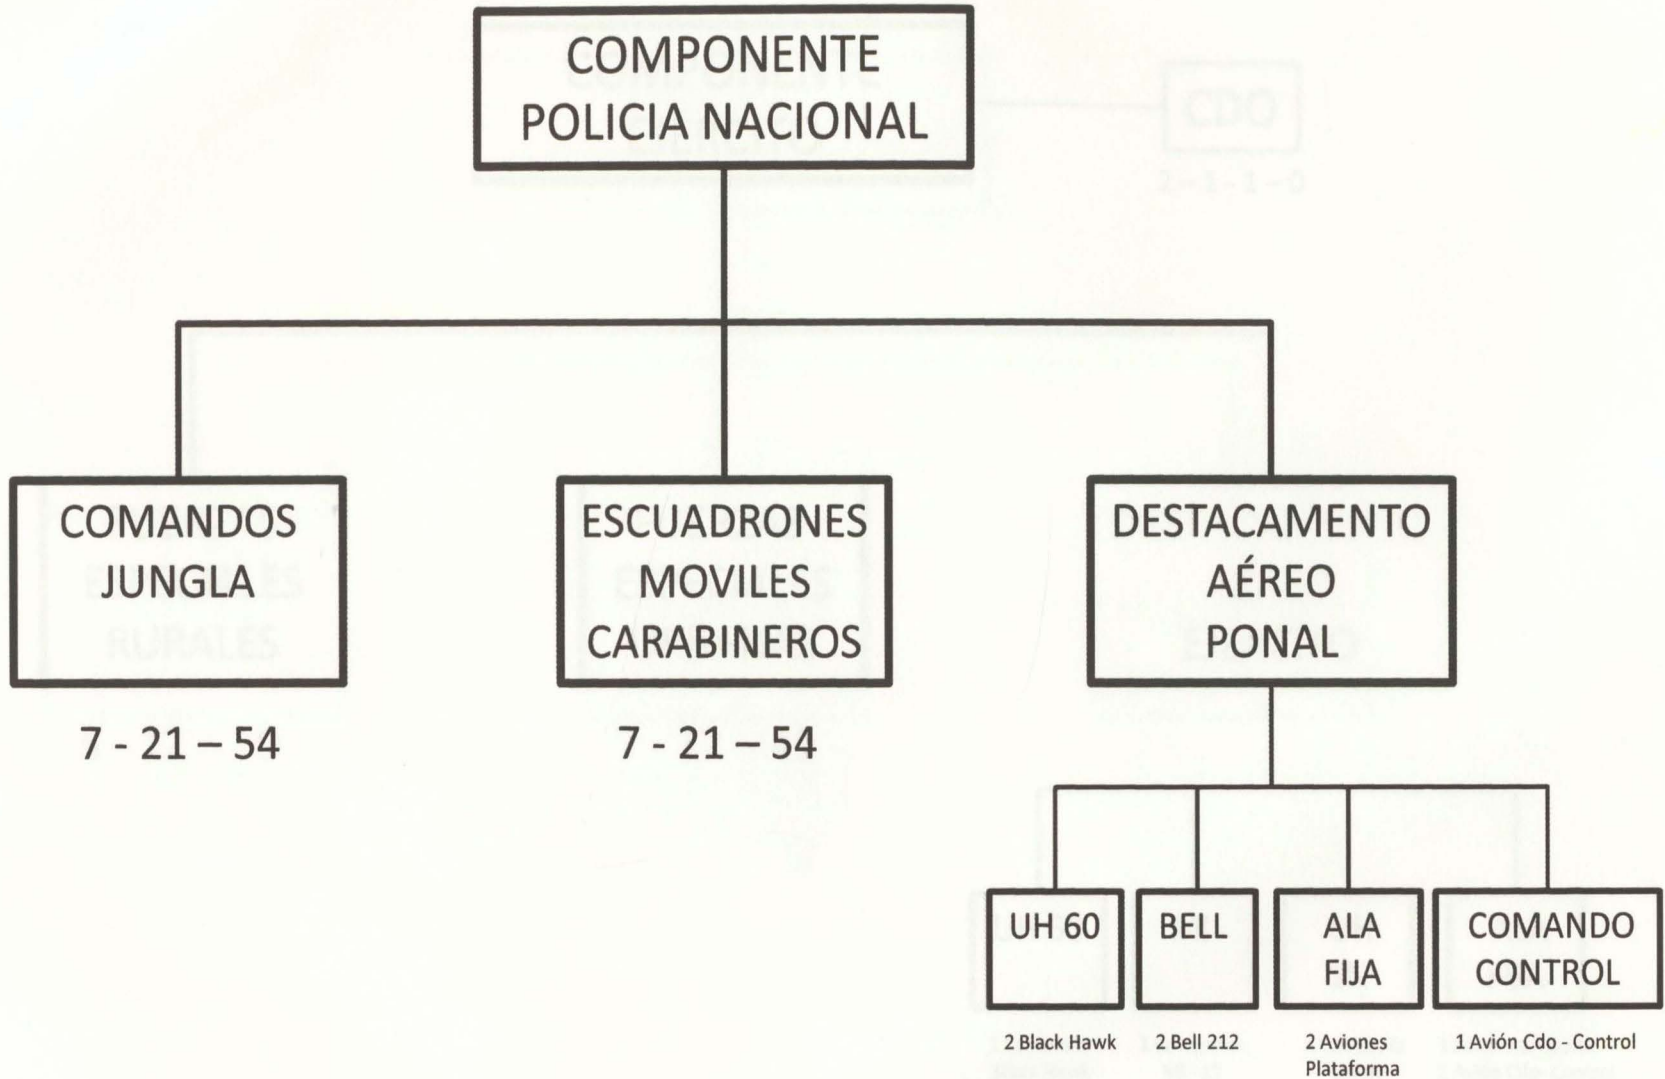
COMPONENTE POLICIA NACIONAL

COMANDOS JUNGLA

7 - 21 – 54

ESCUADRONES MOVILES CARABINEROS

7 - 21 – 54

DESTACAMENTO AÉREO PONAL

UH 60

2 Black Hawk

BELL

2 Bell 212

ALA FIJA

2 Aviones Plataforma

COMANDO CONTROL

1 Avión Cdo - Control